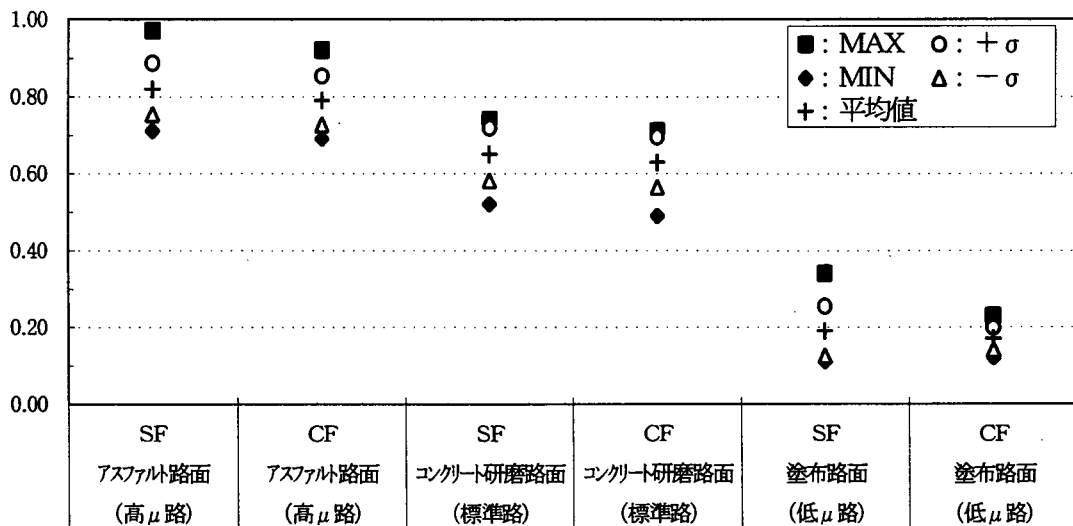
1.00
0.80
0.60
0.40
0.20
0.00

■: MAX ○: $+\sigma$
◆: MIN △: $-\sigma$
+: 平均値

| SF アスファルト路面 (高$\mu$路) | CF アスファルト路面 (高$\mu$路) | SF コンクリート研磨路面 (標準路) | CF コンクリート研磨路面 (標準路) | SF 塗布路面 (低$\mu$路) | CF 塗布路面 (低$\mu$路) |
|---|---|---|---|---|---|